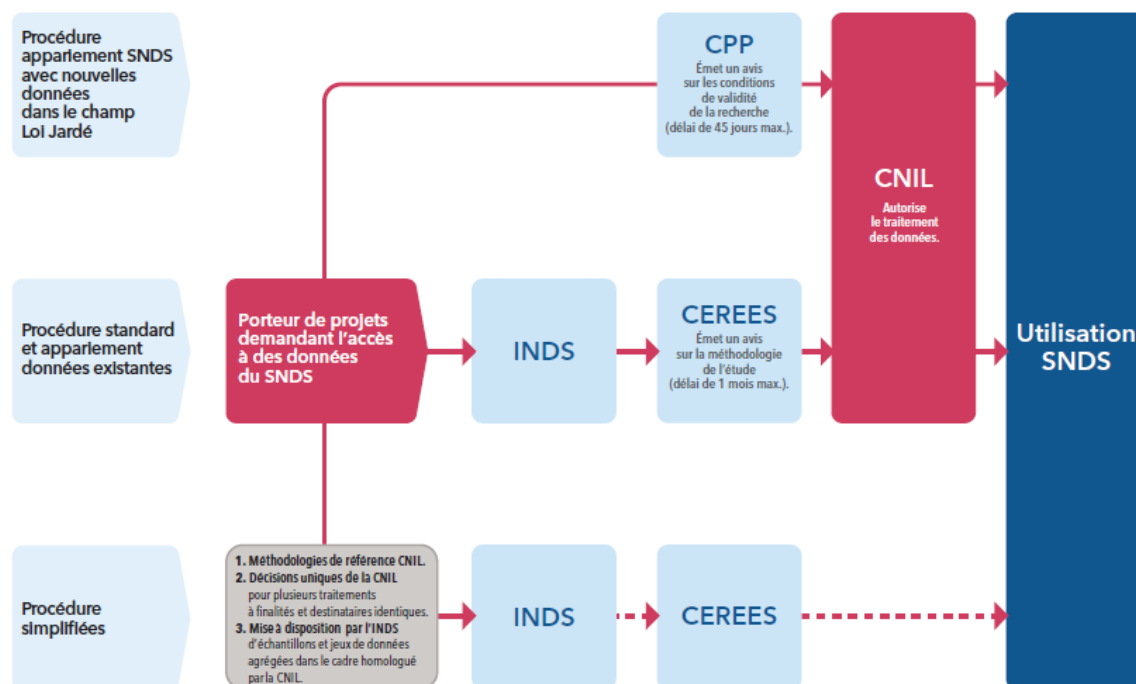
Procédure appariement SNDS avec nouvelles données dans le champ Loi Jardé

CPP
Émet un avis sur les conditions de validité de la recherche (délai de 45 jours max.).

CNIL
Autorise le traitement des données.

Utilisation SNDS

Procédure standard et appariement données existantes

Porteur de projets demandant l'accès à des données du SNDS

INDS

CEREES
Émet un avis sur la méthodologie de l'étude (délai de 1 mois max.).

Procédure simplifiées

1. Méthodologies de référence CNIL.
2. Décisions uniques de la CNIL pour plusieurs traitements à finalités et destinataires identiques.
3. Mise à disposition par l'INDS d'échantillons et jeux de données agrégées dans le cadre homologué par la CNIL.

INDS

CEREES